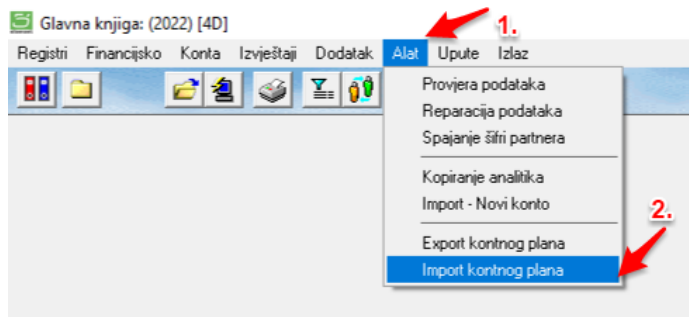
Glavna knjiga: (2022) [4D]

Registri Financijsko Konta Izvještaji Dodatak Alat Upute Izlaz

1.

Provjera podataka
Reparacija podataka
Spajanje šifri partnera
Kopiranje analitika
Import - Novi konto
Export kontnog plana
Import kontnog plana

2.